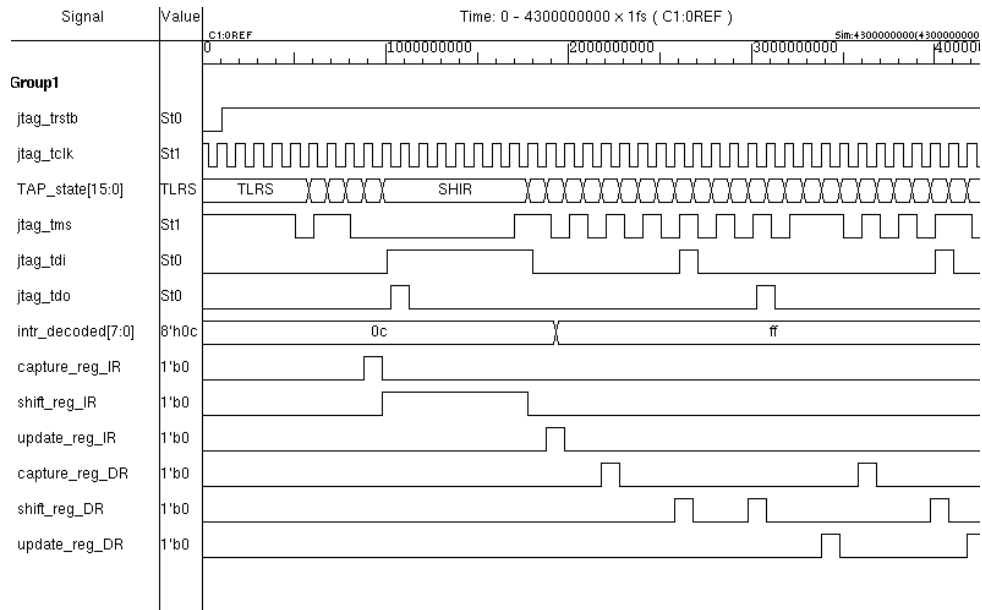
| Signal | Value | Time: 0 - 4300000000 x 1fs ( C1:0REF ) |
|---|---|---|
| | | C1:0REF Sim:4300000000(4300000000 0 1000000000 2000000000 3000000000 400000 |
| Group1 | | |
| jtag_trstb | St0 | |
| jtag_tclk | St1 | |
| TAP_state[15:0] | TLRS | TLRS SHIR |
| jtag_tms | St1 | |
| jtag_tdi | St0 | |
| jtag_tdo | St0 | |
| intr_decoded[7:0] | 8'h0c | 0c ff |
| capture_reg_IR | 1'b0 | |
| shift_reg_IR | 1'b0 | |
| update_reg_IR | 1'b0 | |
| capture_reg_DR | 1'b0 | |
| shift_reg_DR | 1'b0 | |
| update_reg_DR | 1'b0 | |